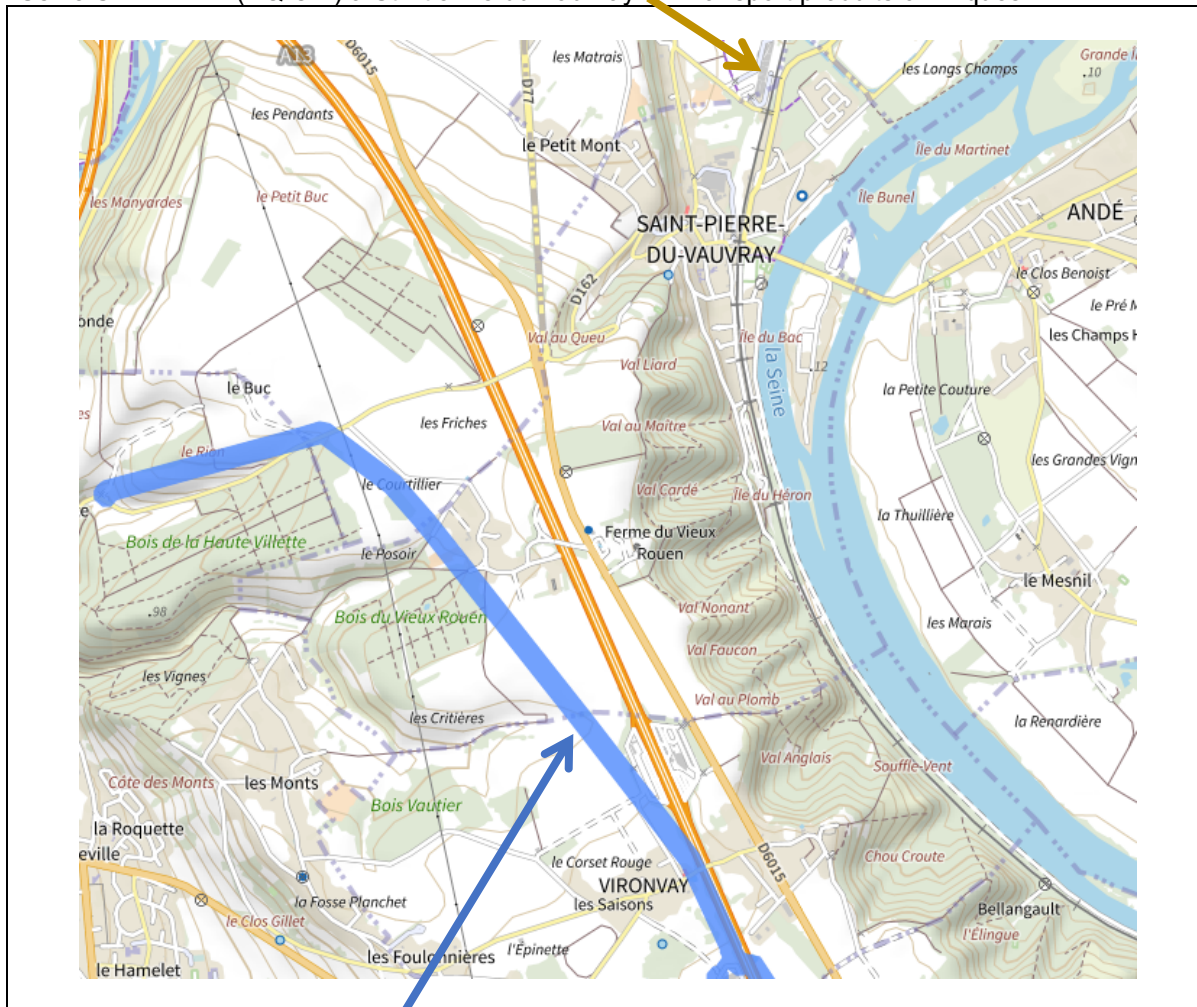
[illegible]

A13
D6015
les Matrais
D77
Grande Î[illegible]
les Longs Champs
.10
les Pendants
le Petit Mont
Île du Martinet
les Manyardes
le Petit Buc
Île Bunel
SAINT-PIERRE-DU-VAUVRAY
ANDÉ
D162
le Clos Benoist
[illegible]onde
le Pré M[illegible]
Val au Queu
Île du Bac
les Champs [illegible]
Val Liard
.12
la Seine
le Buc
la Petite Couture
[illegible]es
les Friches
Val au Maître
le Rion
les Grandes Vign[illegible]
le Courtillier
Val Cardé
Île du Héron
Ferme du Vieux Rouen
la Thuillière
Bois de la Haute Villette
le Posoir
le Mesnil
.98
Bois du Vieux Rouen
Val Nonant
les Marais
Val Faucon
les Vignes
Val au Plomb
les Critières
la Renardière
Val Anglais
Souffle-Vent
Côte des Monts
les Monts
Bois Vautier
la Roquette
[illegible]eville
D6015
Chou Croute
le Corset Rouge
VIRONVAY
les Saisons
la Fosse Planchet
Bellangault
le Clos Gillet
l'Élingue
l'Épinette
le Hamelet
les Foulonnières